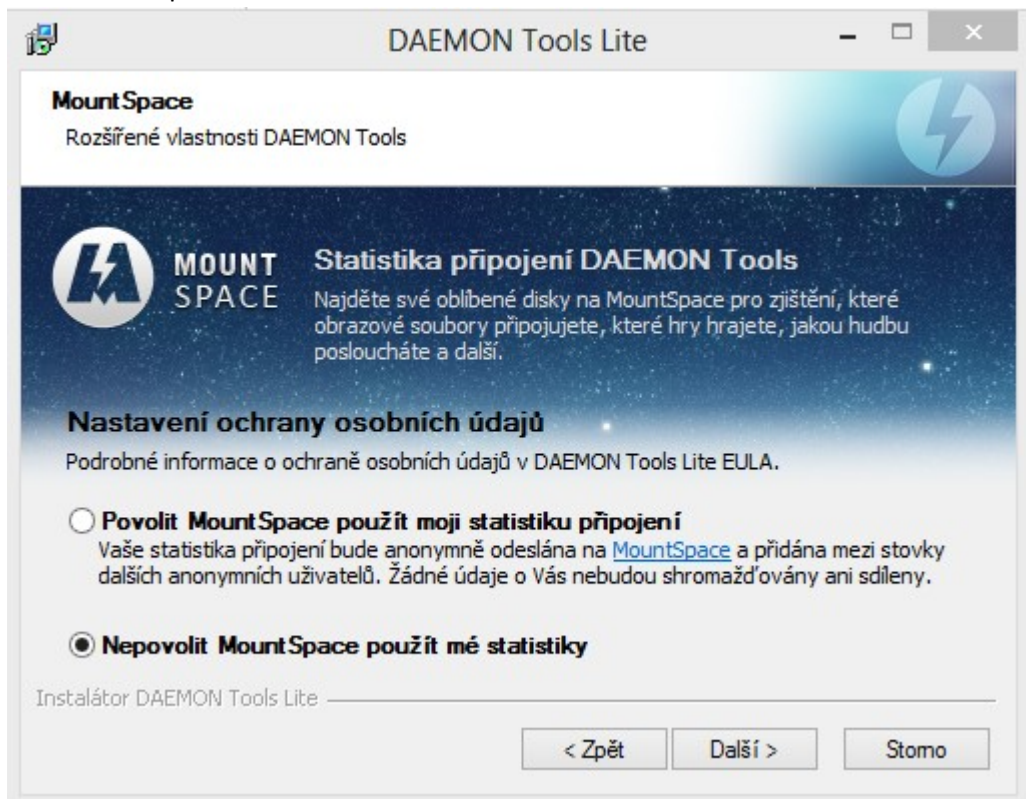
DAEMON Tools Lite

MountSpace
Rozšířené vlastnosti DAEMON Tools

MOUNT SPACE

Statistika připojení DAEMON Tools
Najděte své oblíbené disky na MountSpace pro zjištění, které obrazové soubory připojujete, které hry hrajete, jakou hudbu posloucháte a další.

Nastavení ochrany osobních údajů
Podrobné informace o ochraně osobních údajů v DAEMON Tools Lite EULA.

Povolit MountSpace použít moji statistiku připojení
Vaše statistika připojení bude anonymně odeslána na MountSpace a přidána mezi stovky dalších anonymních uživatelů. Žádné údaje o Vás nebudou shromažďovány ani sdíleny.

Nepovolit MountSpace použít mé statistiky

Instalátor DAEMON Tools Lite

< Zpět
Další >
Storno